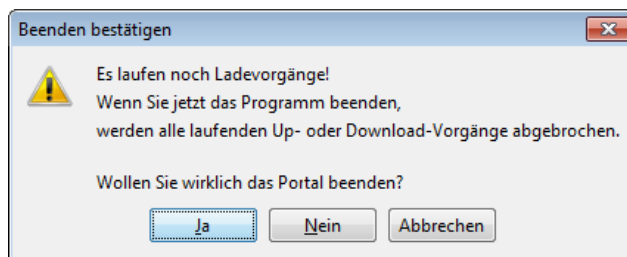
Beenden bestätigen

Es laufen noch Ladevorgänge!
Wenn Sie jetzt das Programm beenden,
werden alle laufenden Up- oder Download-Vorgänge abgebrochen.

Wollen Sie wirklich das Portal beenden?

Ja Nein Abbrechen